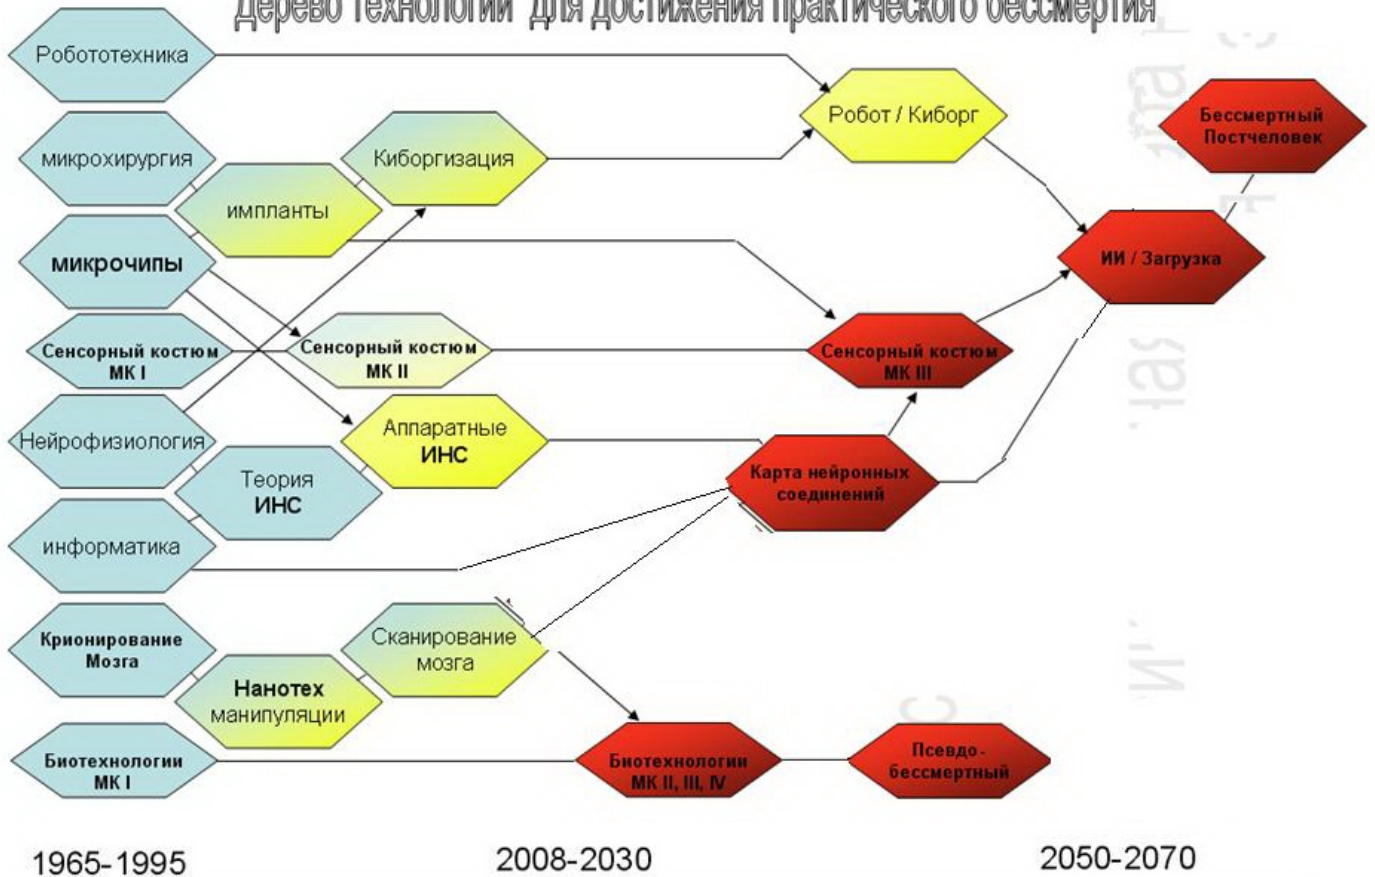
Дерево технологий для достижения практического бессмертия

Робототехника

микрохирургия

импланты

Киборгизация

Робот / Киборг

Бессмертный Постчеловек

микрочипы

ИИ / Загрузка

Сенсорный костюм МК I

Сенсорный костюм МК II

Сенсорный костюм МК III

Нейрофизиология

Аппаратные ИНС

Теория ИНС

Карта нейронных соединений

информатика

Крионирование Мозга

Сканирование мозга

Нанотех манипуляции

Биотехнологии МК I

Биотехнологии МК II, III, IV

Псевдо-бессмертный

1965-1995

2008-2030

2050-2070